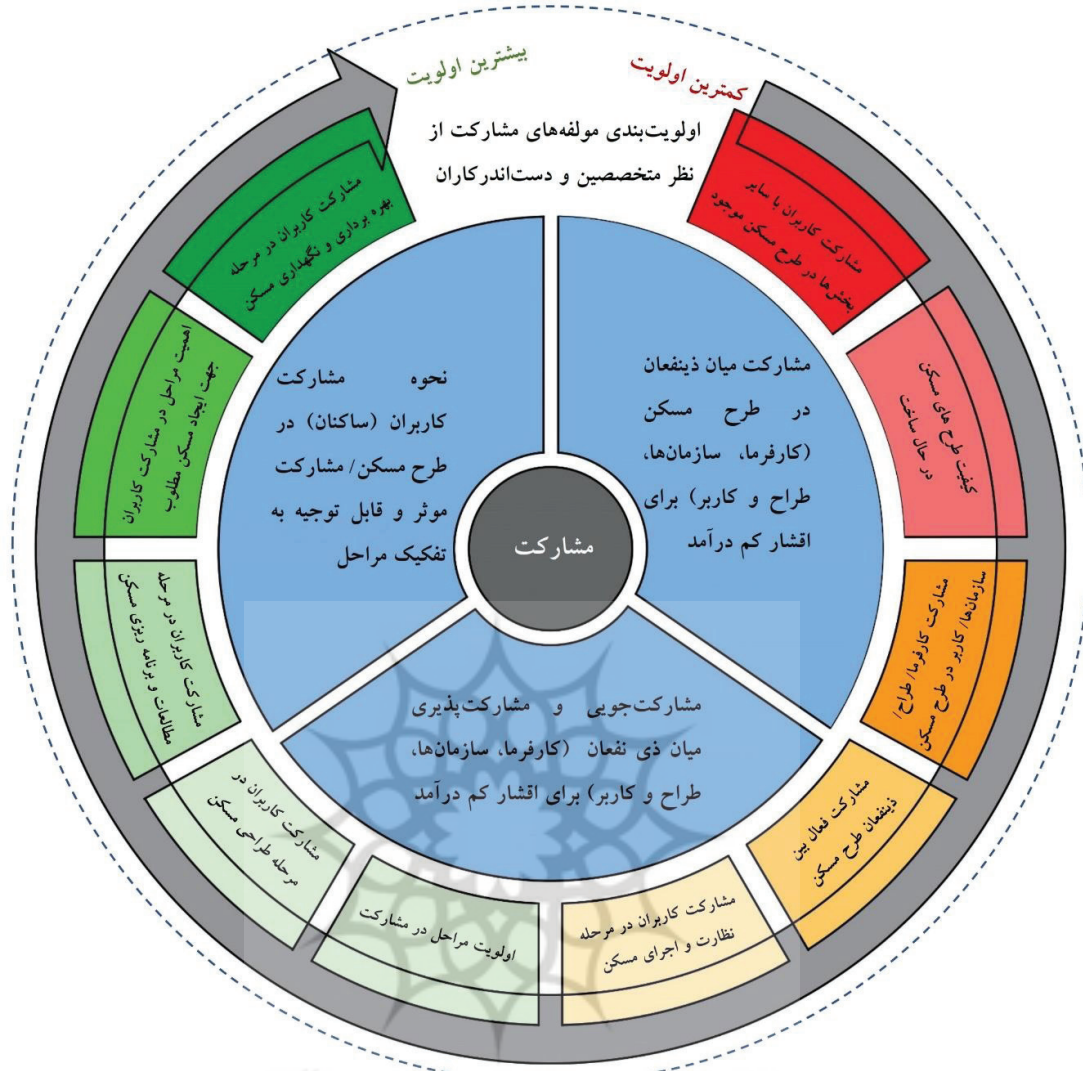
بیشترین اولویت

کمترین اولویت

اولویت‌بندی مولفه‌های مشارکت از نظر متخصصین و دست‌اندرکاران

مشارکت کاربران با سایر بخش‌ها در طرح مسکن موجود

کیفیت طرح های مسکن در حال ساخت

سازمان‌ها/ کاربر در طرح مسکن مشارکت کارفرما/ طراح/

مشارکت فعال بین ذینفعان طرح مسکن

مشارکت کاربران در مرحله نظارت و اجرای مسکن

اولویت مراحل در مشارکت

مشارکت کاربران در مرحله طراحی مسکن

مشارکت کاربران در مرحله مطالعات و برنامه ریزی مسکن

اهمیت مراحل در مشارکت کاربران جهت ایجاد مسکن مطلوب

مشارکت کاربران در مرحله بهره برداری و نگهداری مسکن

نحوه مشارکت کاربران (ساکنان) در طرح مسکن/ مشارکت موثر و قابل توجیه به تفکیک مراحل

مشارکت میان ذینفعان در طرح مسکن (کارفرما، سازمان‌ها، طراح و کاربر) برای اقشار کم درآمد

مشارکت

مشارکت‌جویی و مشارکت‌پذیری میان ذی نفعان (کارفرما، سازمان‌ها، طراح و کاربر) برای اقشار کم درآمد